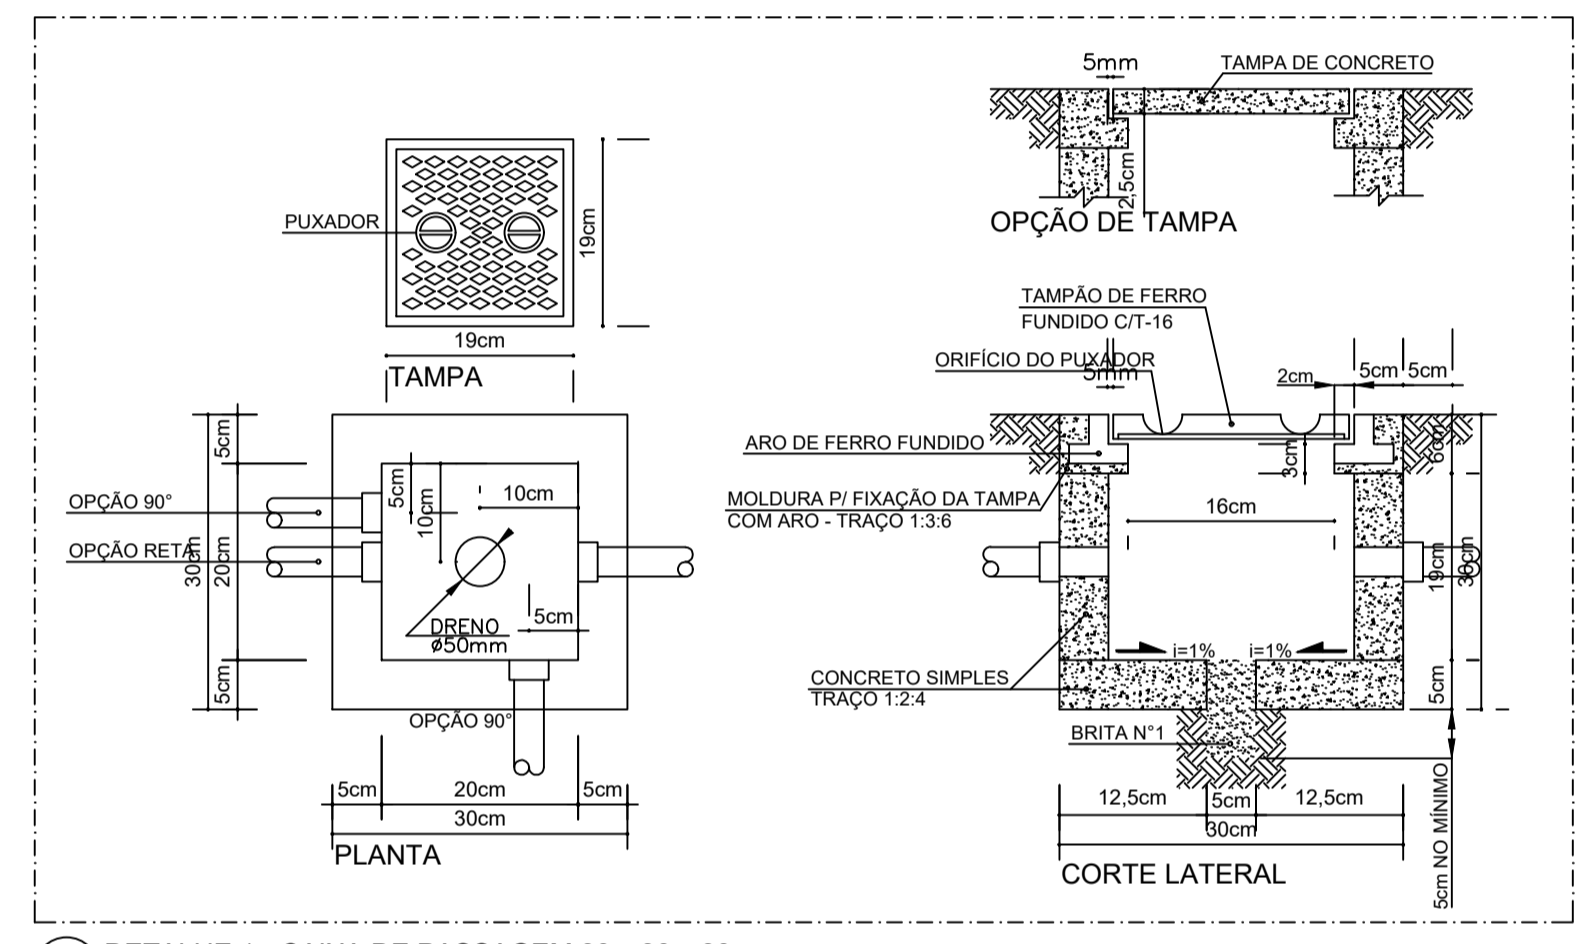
5mm
TAMPA DE CONCRETO
2,5cm
OPÇÃO DE TAMPA

PUXADOR
19cm
19cm
TAMPA

TAMPÃO DE FERRO
FUNDIDO C/T-16
ORIFÍCIO DO PUXADOR
5mm
2cm
5cm
5cm
ARO DE FERRO FUNDIDO
6cm
3cm
MOLDURA P/ FIXAÇÃO DA TAMPA
COM ARO - TRAÇO 1:3:6
16cm
19cm
30cm
i=1%
i=1%
CONCRETO SIMPLES
TRAÇO 1:2:4
5cm
BRITA N°1
12,5cm
5cm
12,5cm
30cm
CORTE LATERAL
5cm NO MÍNIMO

5cm
OPÇÃO 90°
OPÇÃO RETA
30cm
20cm
5cm
5cm
10cm
10cm
DRENO
ø50mm
5cm
OPÇÃO 90°
5cm
20cm
5cm
30cm
PLANTA